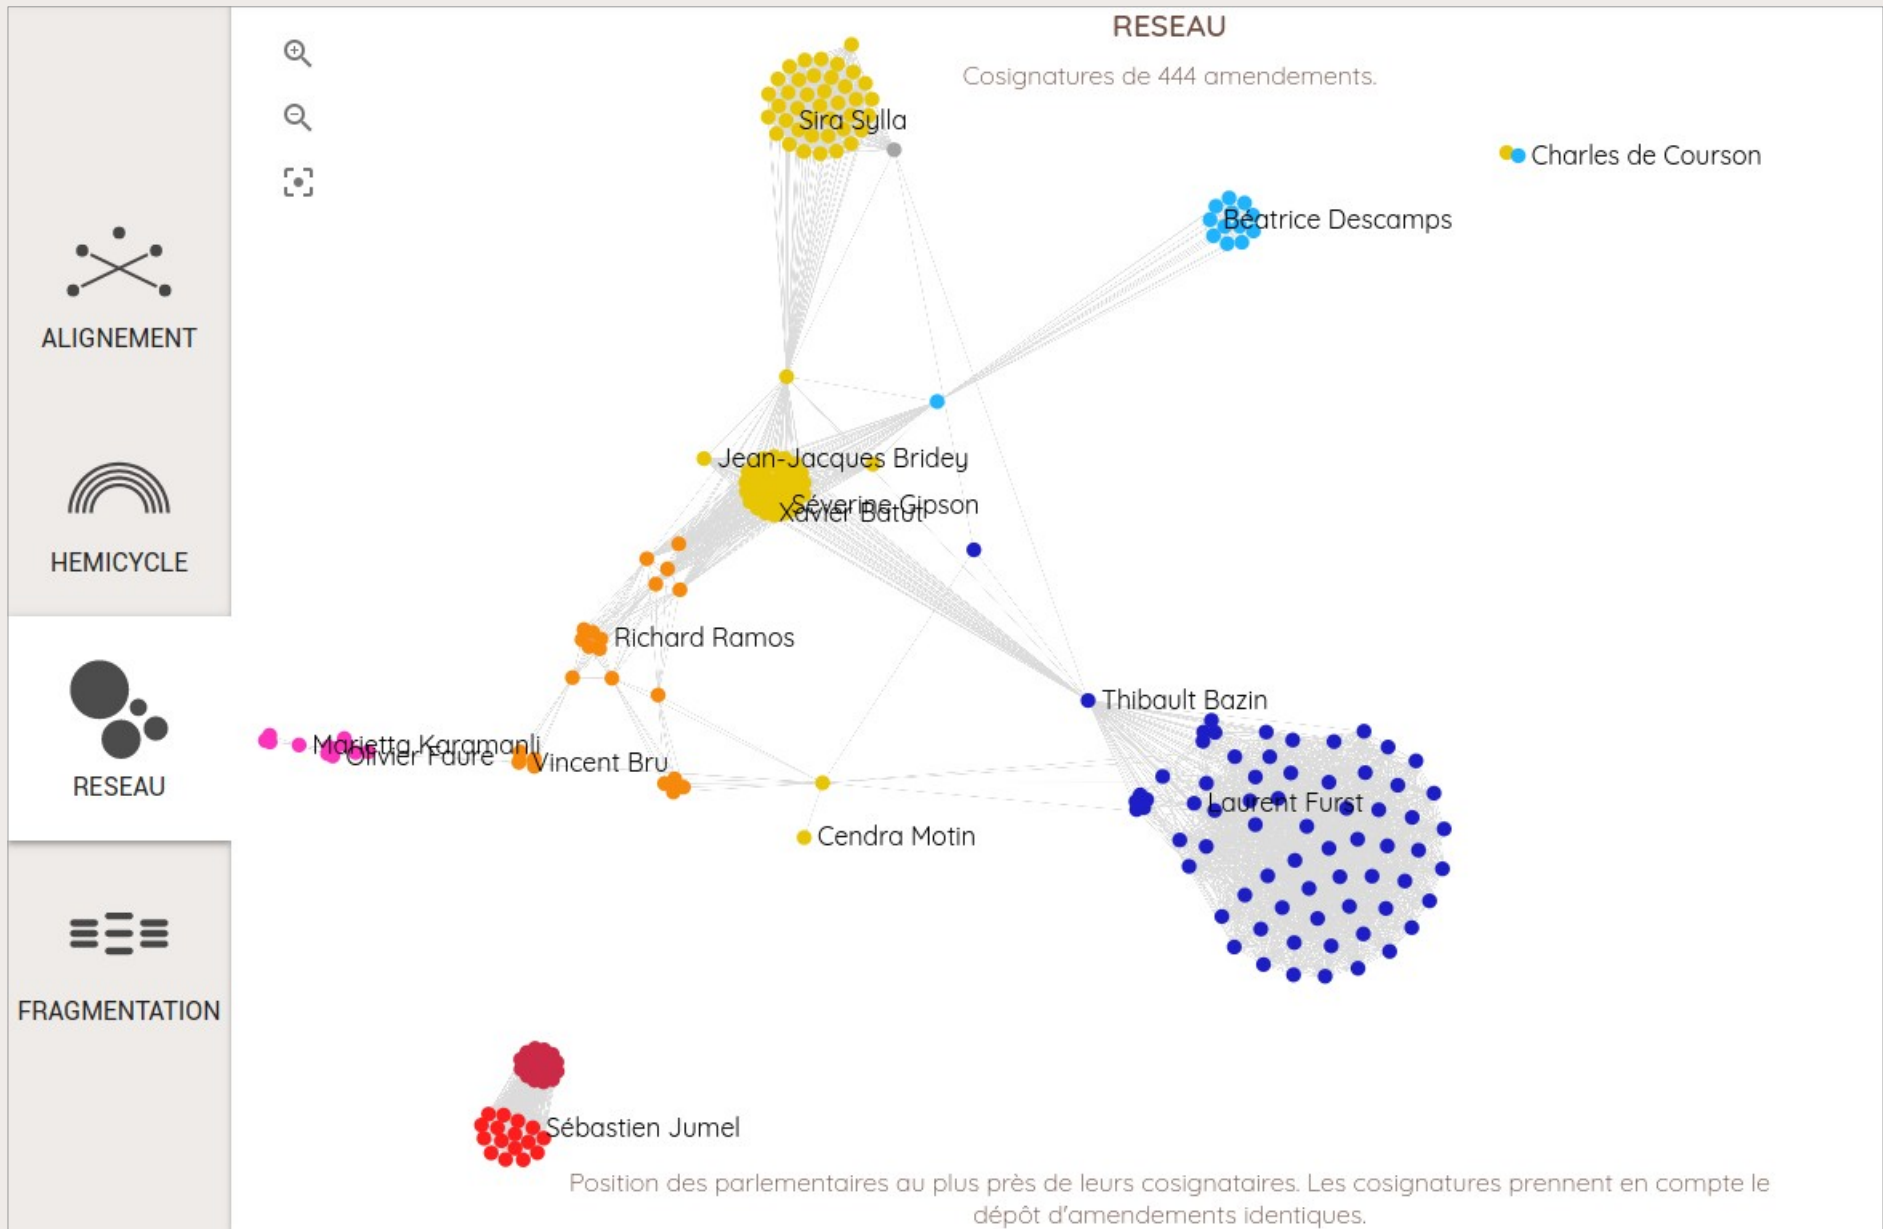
ALIGNEMENT

HEMICYCLE

RESEAU

FRAGMENTATION

RESEAU

Cosignatures de 444 amendements.

Sira Sylla

Charles de Courson

Béatrice Descamps

Jean-Jacques Bridey

Séverine Gipson

Xavier Batut

Richard Ramos

Thibault Bazin

Marietta Karamanli

Olivier Faure

Vincent Bru

Laurent Furst

Cendra Motin

Sébastien Jumel

Position des parlementaires au plus près de leurs cosignataires. Les cosignatures prennent en compte le dépôt d'amendements identiques.